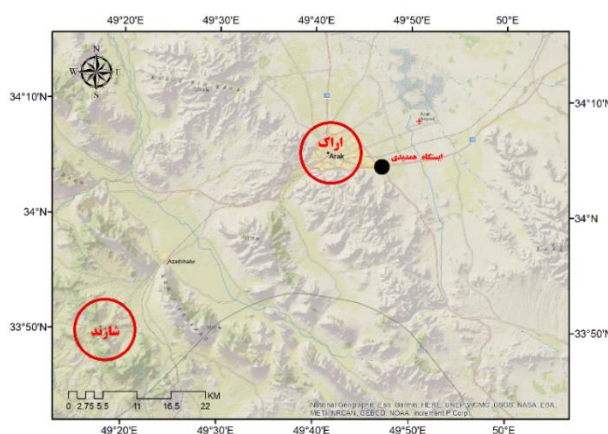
49°20'E 49°30'E 49°40'E 49°50'E 50°E

N
W E
S

34°10'N
34°10'N

اراک
Arak

ایستگاه جمندیدی

34°N
34°N

Azadshahr

33°50'N
33°50'N

شازند

0 2.75 5.5 11 16.5 22 KM

National Geographic, Esri, Garmin, HERE, UNEP-WCMC, USGS, NASA, ESA, METI, NRCAN, GEBCO, NOAA, increment P Corp.

49°20'E 49°30'E 49°40'E 49°50'E 50°E